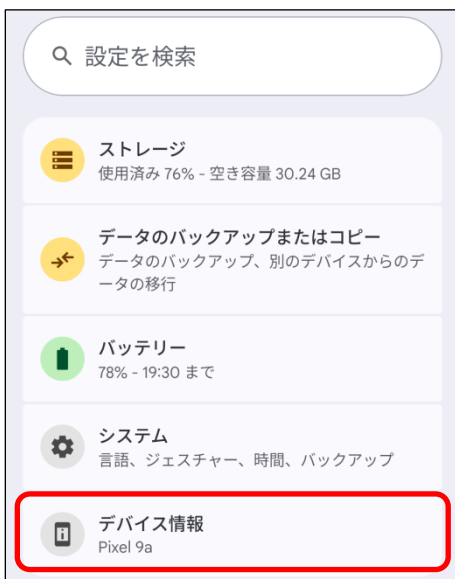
設定を検索

ストレージ
使用済み 76% - 空き容量 30.24 GB

データのバックアップまたはコピー
データのバックアップ、別のデバイスからのデータの移行

バッテリー
78% - 19:30 まで

システム
言語、ジェスチャー、時間、バックアップ

デバイス情報
Pixel 9a